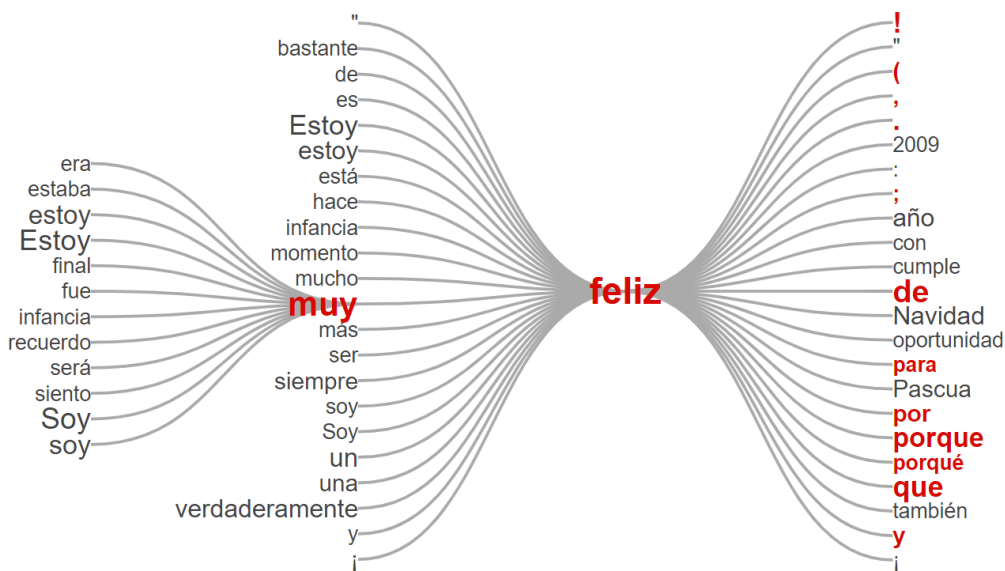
era
estaba
estoy
Estoy
final
fue
infancia
recuerdo
será
siento
Soy
soy

"
bastante
de
es
Estoy
estoy
está
hace
infancia
momento
mucho
muy
más
ser
siempre
soy
Soy
un
una
verdaderamente
y
¡

feliz

!
"
(
,
.
2009
:
;
año
con
cumple
de
Navidad
oportunidad
para
Pascua
por
porque
porqué
que
también
y
¡